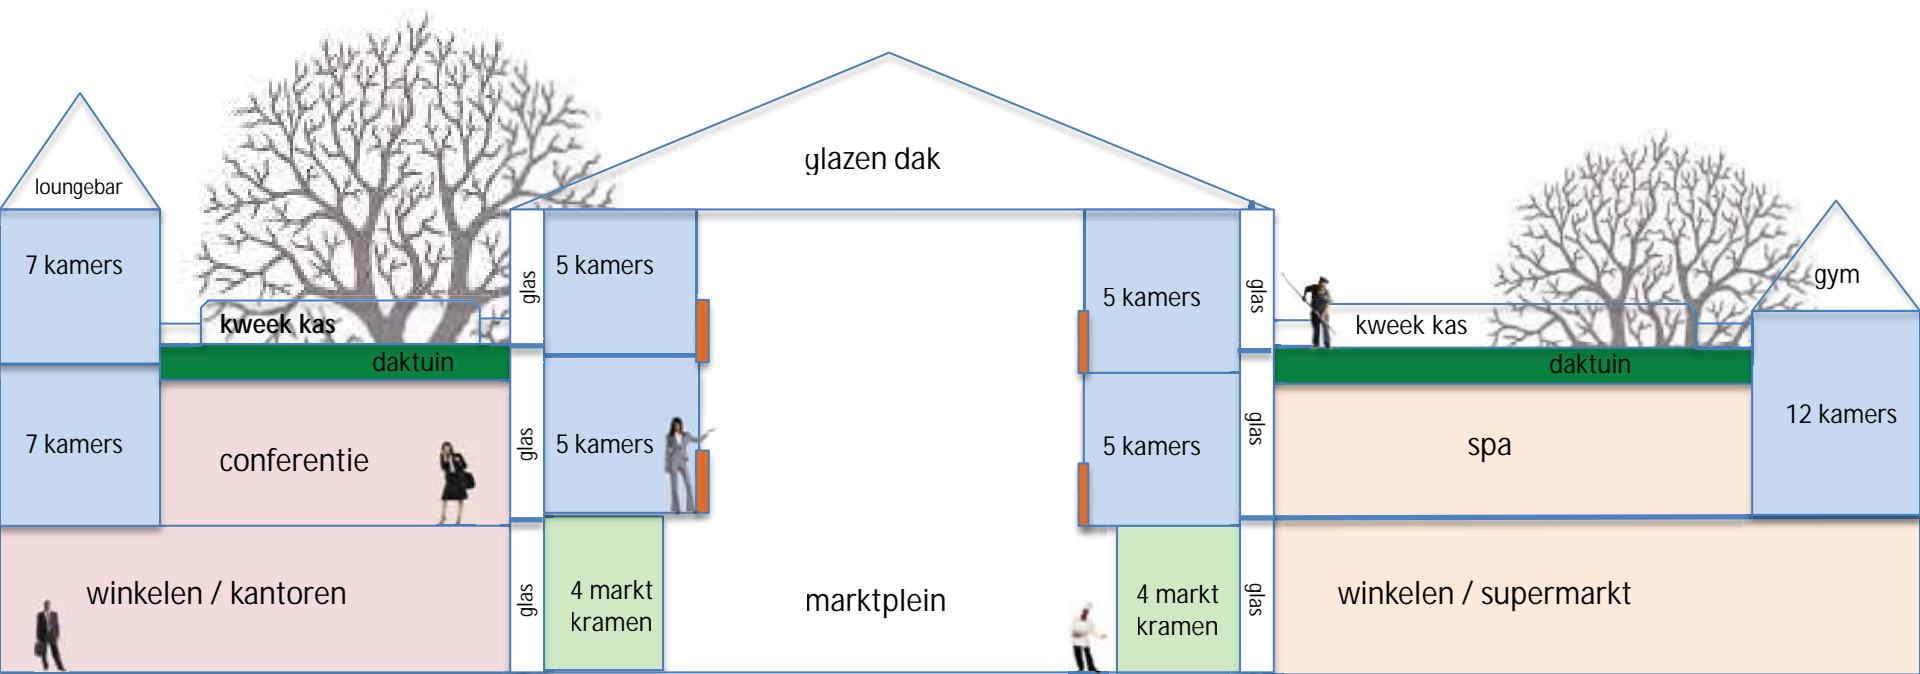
loungebar

7 kamers

kweek kas

daktuin

7 kamers

conferentie

winkelen / kantoren

glazen dak

glas

5 kamers

glas

5 kamers

glas

4 markt kramen

marktplein

5 kamers

5 kamers

4 markt kramen

glas

glas

glas

kweek kas

daktuin

spa

winkelen / supermarkt

gym

12 kamers